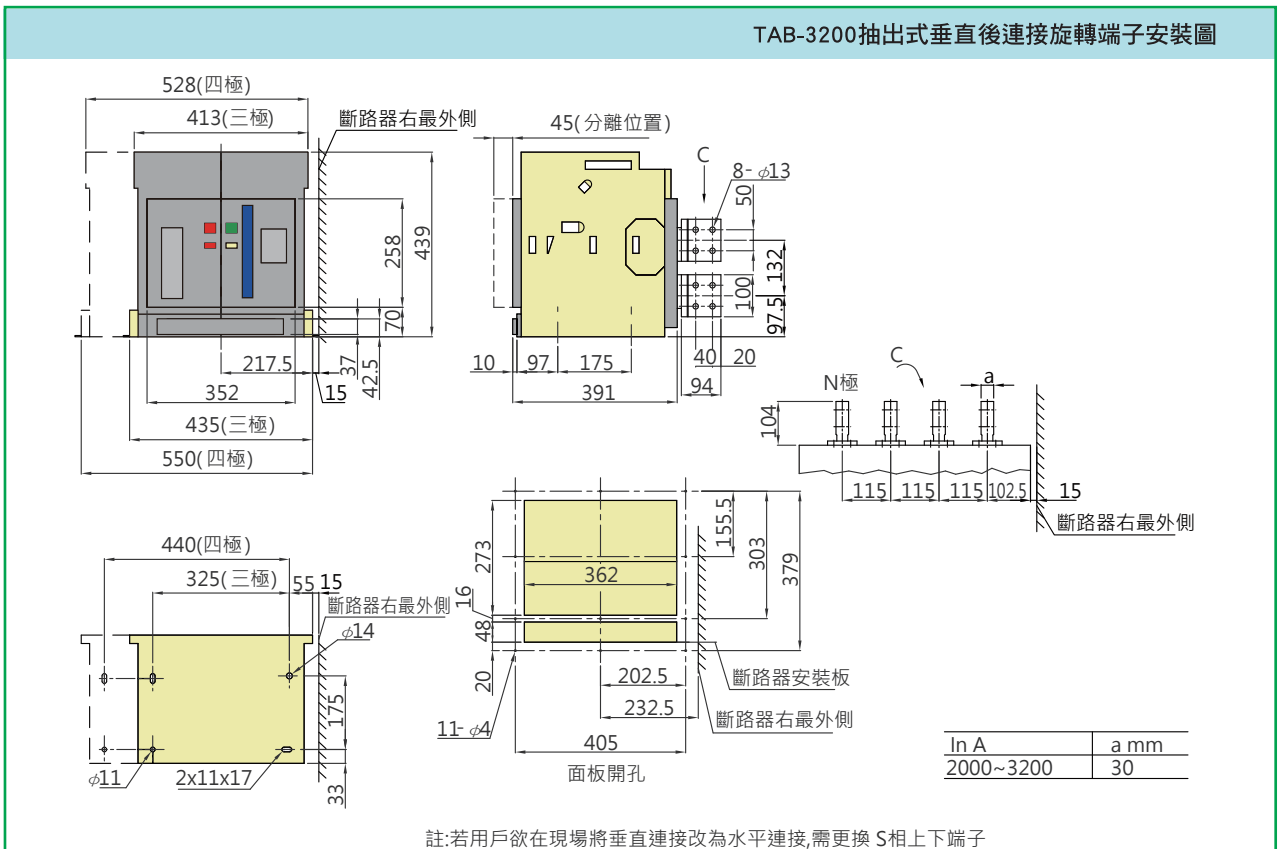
TAB-3200抽出式垂直後連接旋轉端子安裝圖

528(四極)
413(三極)
斷路器右最外側
258
439
70
217.5
37
42.5
352
15
435(三極)
550(四極)

45(分離位置)
C
8- $\phi$13
50
132
100
97.5
10
97
175
40
20
94
391

C
N極
a
104
115
115
115
102.5
15
斷路器右最外側

440(四極)
325(三極)
55
15
斷路器右最外側
$\phi$14
175
$\phi$11
2x11x17
33

273
155.5
303
379
362
16
48
20
202.5
232.5
11- $\phi$4
405
面板開孔
斷路器安裝板
斷路器右最外側

| In A | a mm |
|---|---|
| 2000~3200 | 30 |

註:若用戶欲在現場將垂直連接改為水平連接,需更換 S相上下端子